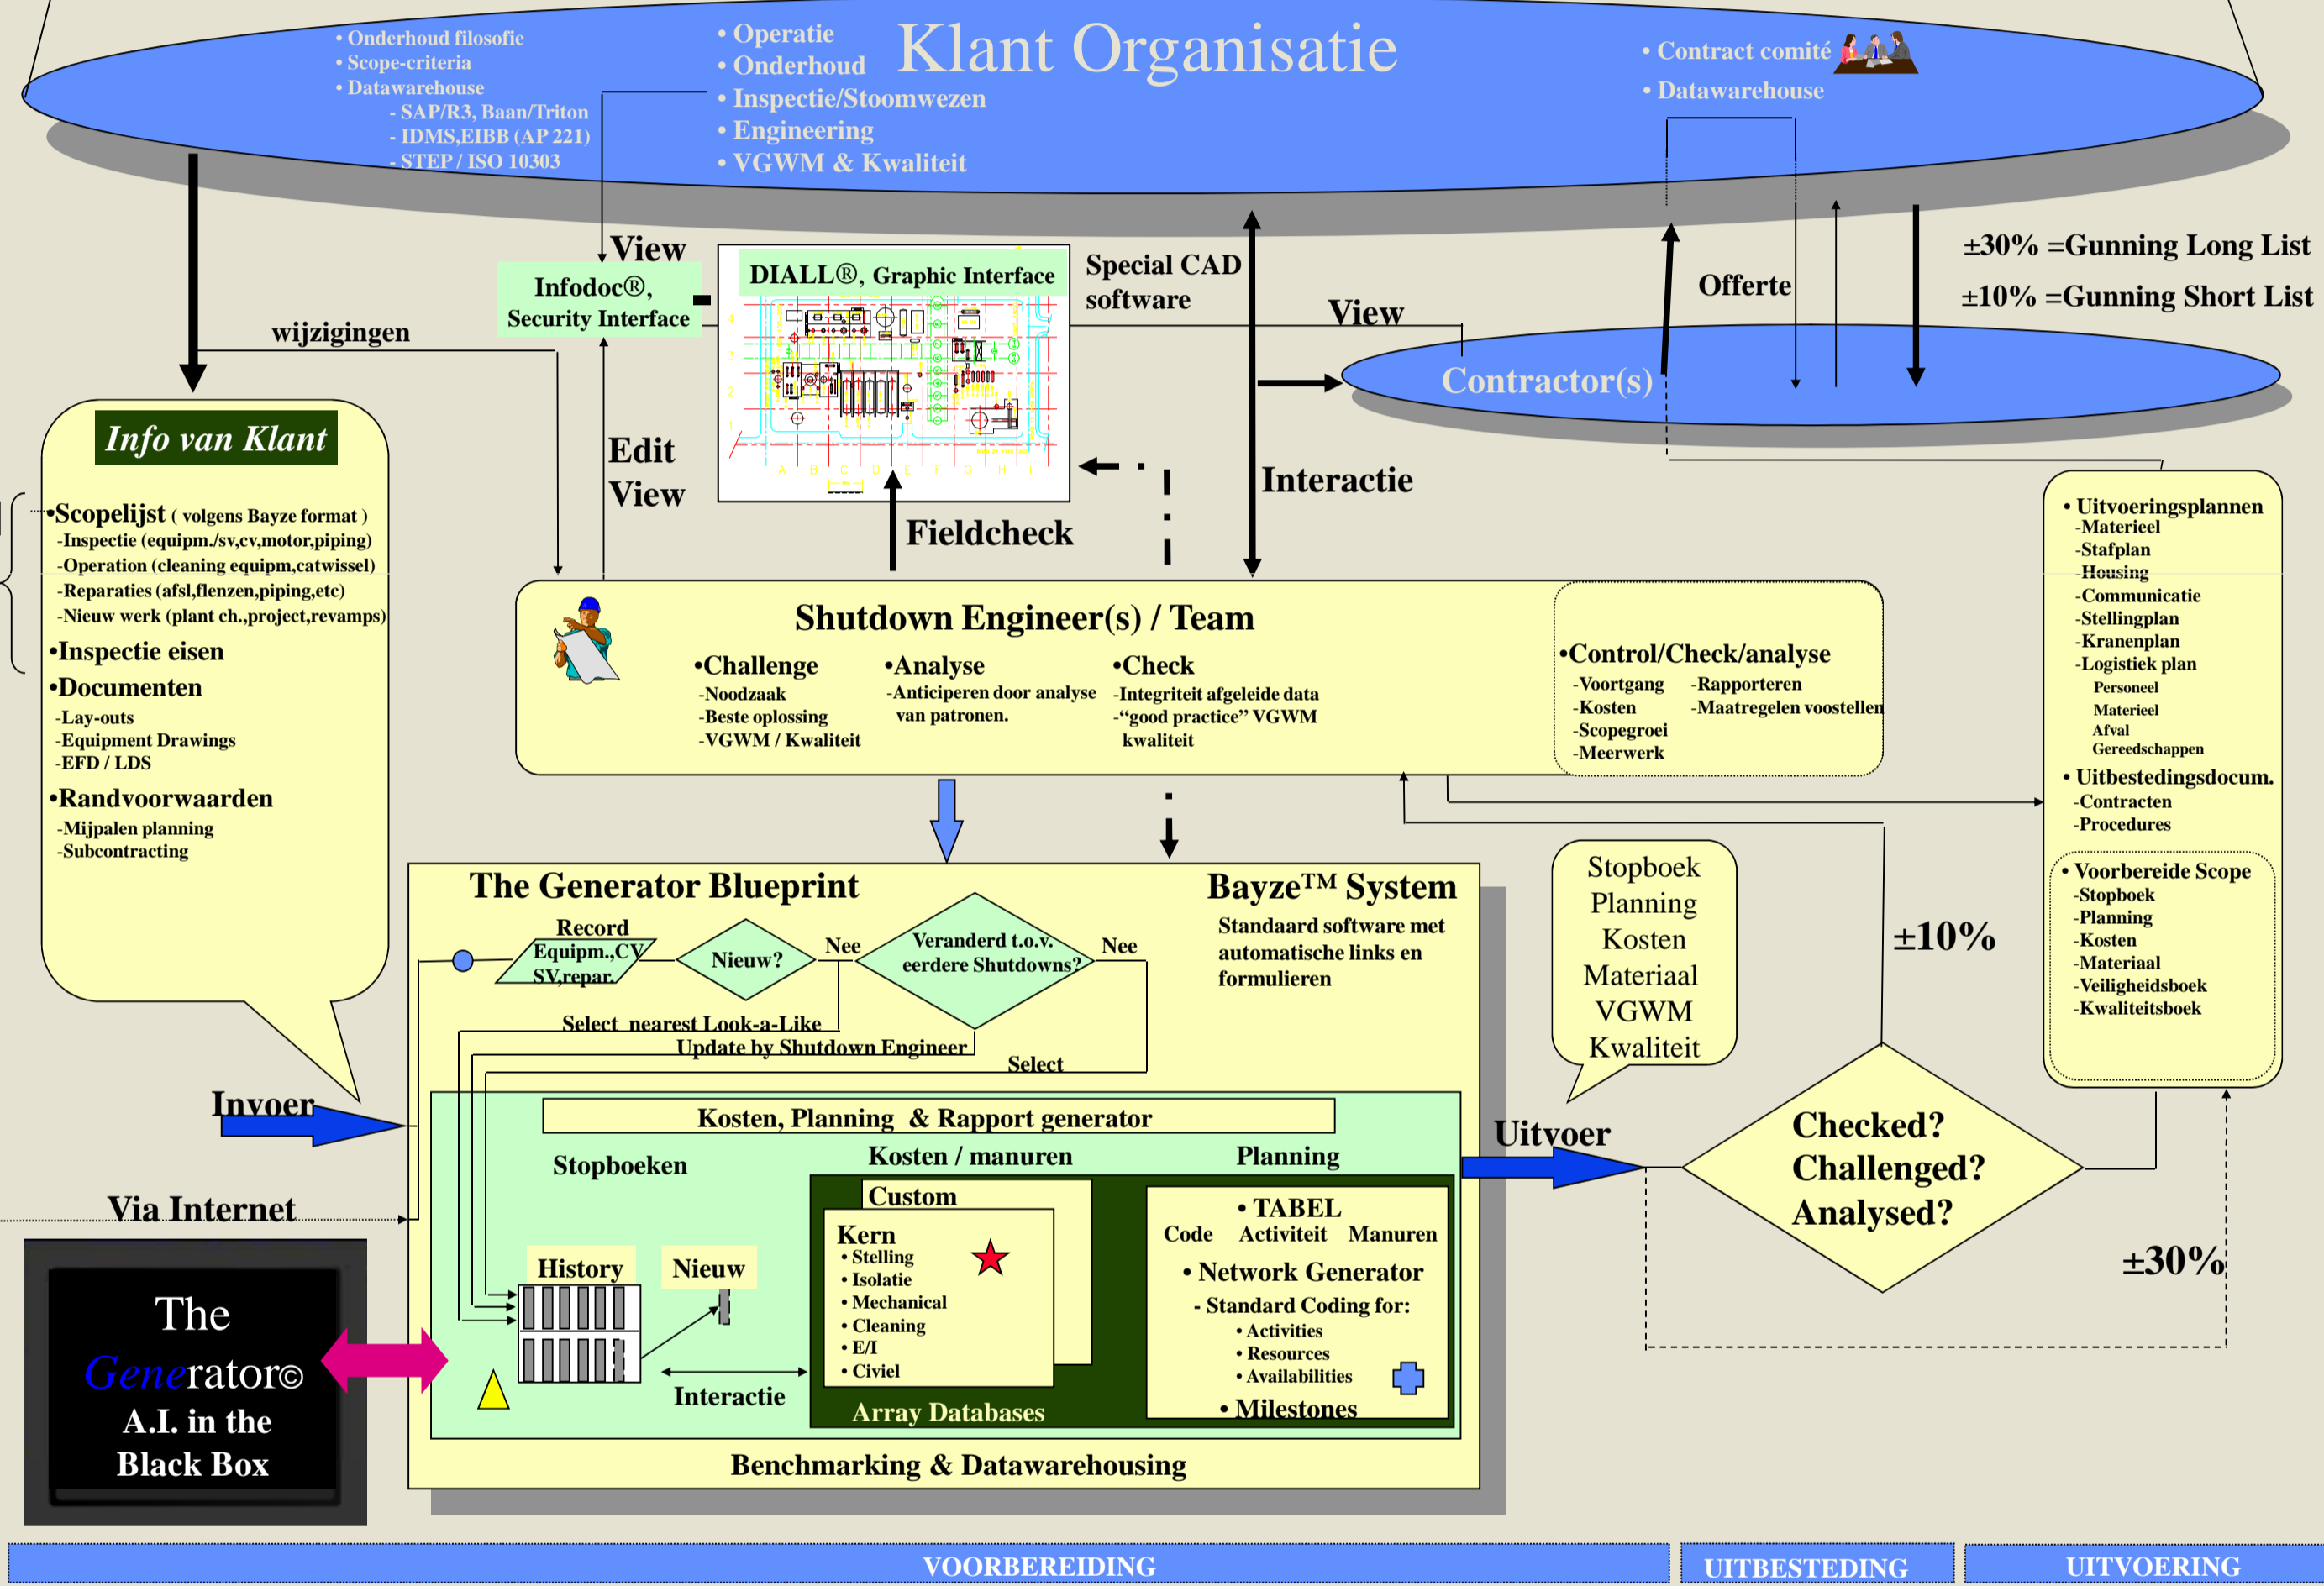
• Onderhoud filosofie
• Scope-criteria
• Datawarehouse
- SAP/R3, Baan/Triton
- IDMS,EIBB (AP 221)
- STEP / ISO 10303

• Operatie
• Onderhoud
• Inspectie/Stoomwezen
• Engineering
• VGWM & Kwaliteit

Klant Organisatie

• Contract comité
• Datawarehouse

View

Infodoc®, Security Interface

DIALL®, Graphic Interface

Special CAD software

View

Offerte

±30% =Gunning Long List
±10% =Gunning Short List

Contractor(s)

wijzigingen

Edit View

Fieldcheck

Interactie

Info van Klant

•Scopelijst ( volgens Bayze format )
-Inspectie (equipm./sv,cv,motor,piping)
-Operation (cleaning equipm,catwissel)
-Reparaties (afsl,flenzen,piping,etc)
-Nieuw werk (plant ch.,project,revamps)
•Inspectie eisen
•Documenten
-Lay-outs
-Equipment Drawings
-EFD / LDS
•Randvoorwaarden
-Mijpalen planning
-Subcontracting

Shutdown Engineer(s) / Team

•Challenge
-Noodzaak
-Beste oplossing
-VGWM / Kwaliteit

•Analyse
-Anticiperen door analyse van patronen.

•Check
-Integriteit afgeleide data
-"good practice" VGWM kwaliteit

•Control/Check/analyse
-Voortgang
-Kosten
-Scopegroei
-Meerwerk
-Rapporteren
-Maatregelen voostellen

• Uitvoeringsplannen
-Materieel
-Stafplan
-Housing
-Communicatie
-Stellingplan
-Kranenplan
-Logistiek plan
Personeel
Materieel
Afval
Gereedschappen
• Uitbestedingsdocum.
-Contracten
-Procedures

• Voorbereide Scope
-Stopboek
-Planning
-Kosten
-Materiaal
-Veiligheidsboek
-Kwaliteitsboek

The Generator Blueprint

Bayze™ System

Standaard software met automatische links en formulieren

Record
Equipm.,CV SV,repar.

Nieuw?

Nee

Veranderd t.o.v. eerdere Shutdowns?

Nee

Select nearest Look-a-Like
Update by Shutdown Engineer
Select

Stopboek
Planning
Kosten
Materiaal
VGWM
Kwaliteit

±10%

Invoer

Kosten, Planning & Rapport generator

Stopboeken

Kosten / manuren

Planning

Uitvoer

Custom

Kern
• Stelling
• Isolatie
• Mechanical
• Cleaning
• E/I
• Civiel

• TABEL
Code Activiteit Manuren
• Network Generator
- Standard Coding for:
• Activities
• Resources
• Availabilities
• Milestones

Array Databases

Checked?
Challenged?
Analysed?

±30%

Via Internet

History

Nieuw

Interactie

Benchmarking & Datawarehousing

The Generator©
A.I. in the Black Box

VOORBEREIDING
UITBESTEDING
UITVOERING